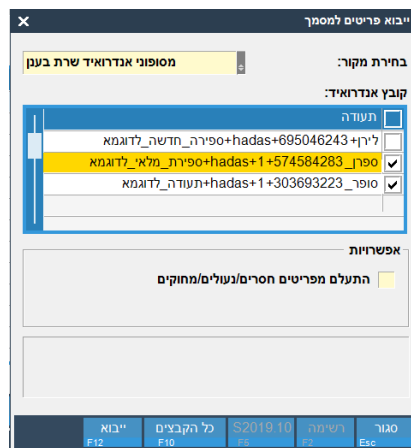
ייבוא פריטים למסמך
✕

בחירת מקור:
מסופוני אנדרואיד שרת בענן

קובץ אנדרואיד:

| | תעודה |
|---|---|
| | לירן+695046243+hadas+ספירה_חדשה_לדוגמא |
| ✔ | ספרן_574584283+1+hadas+ספירת_מלאי_לדוגמא |
| ✔ | סופר_303693223+1+hadas+תעודה_לדוגמא |

אפשרויות
התעלם מפריטים חסרים/נעולים/מחוקים

סגור Esc
רשימה F2
S2019.10 F5
כל הקבצים F10
ייבוא F12